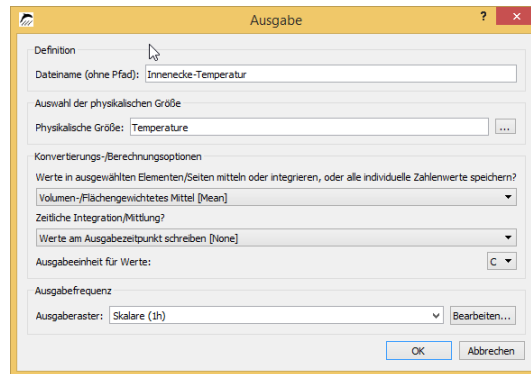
Ausgabe

?

Definition

Dateiname (ohne Pfad): Innenecke-Temperatur

Auswahl der physikalischen Größe

Physikalische Größe: Temperature

...

Konvertierungs-/Berechnungsoptionen

Werte in ausgewählten Elementen/Seiten mitteln oder integrieren, oder alle individuelle Zahlenwerte speichern?

Volumen-/Flächengewichtetes Mittel [Mean]

Zeitliche Integration/Mittlung?

Werte am Ausgabezeitpunkt schreiben [None]

Ausgabeeinheit für Werte:

C

Ausgabefrequenz

Ausgaberaster: Skalare (1h)

Bearbeiten...

OK

Abbrechen